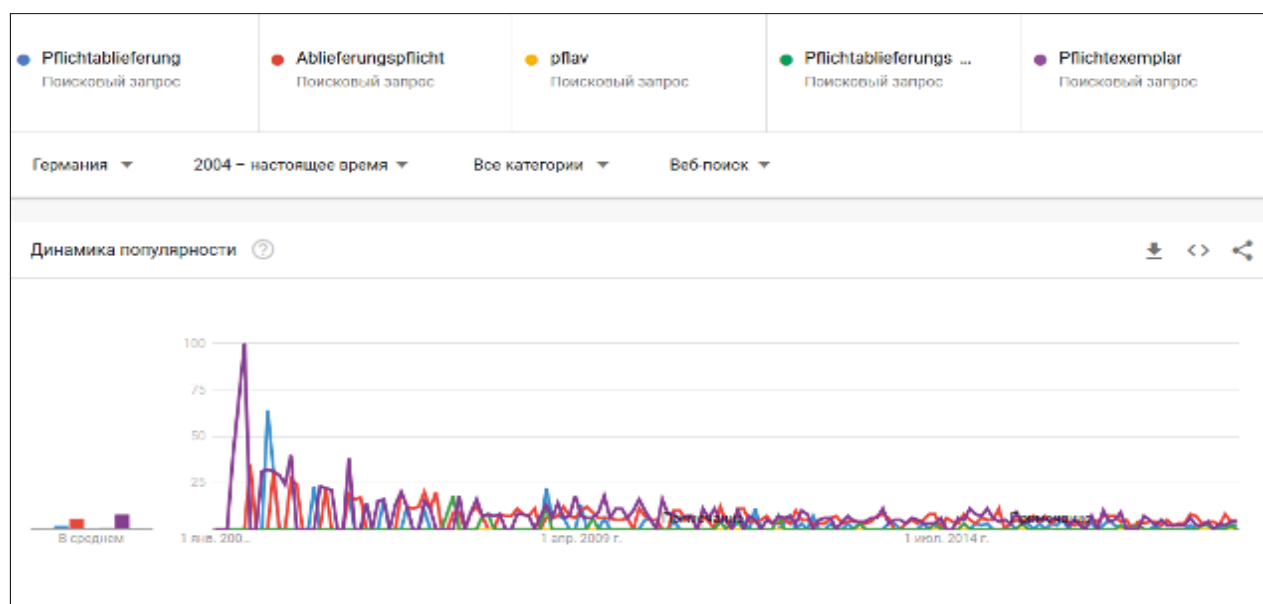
Pflichtablieferung
Поисковый запрос

Ablieferungspflicht
Поисковый запрос

pflav
Поисковый запрос

Pflichtablieferungs ...
Поисковый запрос

Pflichtexemplar
Поисковый запрос

Германия ▼ 2004 – настоящее время ▼ Все категории ▼ Веб-поиск ▼

Динамика популярности ?

100
75
50
25

В среднем

1 янв. 200...

1 апр. 2009 г.

1 июл. 2014 г.

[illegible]

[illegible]